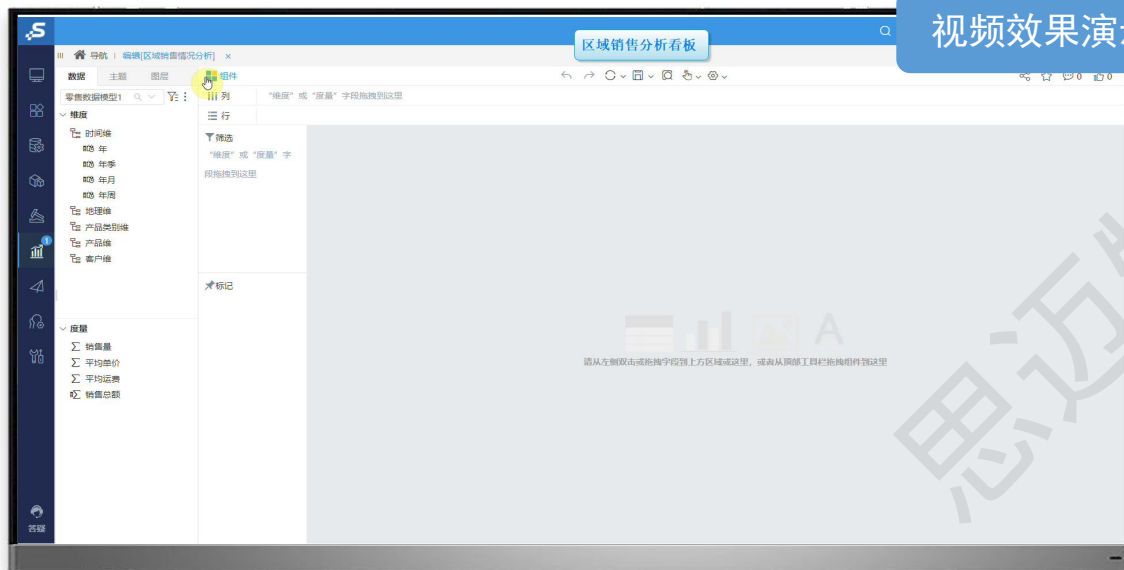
视频效果演

区域销售分析看板

导航 | 编辑[区域销售情况分析] ×

数据 主题 图层

组件

零售数据模型1

维度
时间维
年
年季
年月
年周
地理维
产品类别维
产品维
客户维

度量
销售量
平均单价
平均运费
销售总额

列 "维度"或"度量"字段拖拽到这里

行

筛选
"维度"或"度量"字段拖拽到这里

标记

请从左侧双击或拖拽字段到上方区域或这里，或者从顶部工具栏拖拽组件到这里

0 0

答疑

思迈